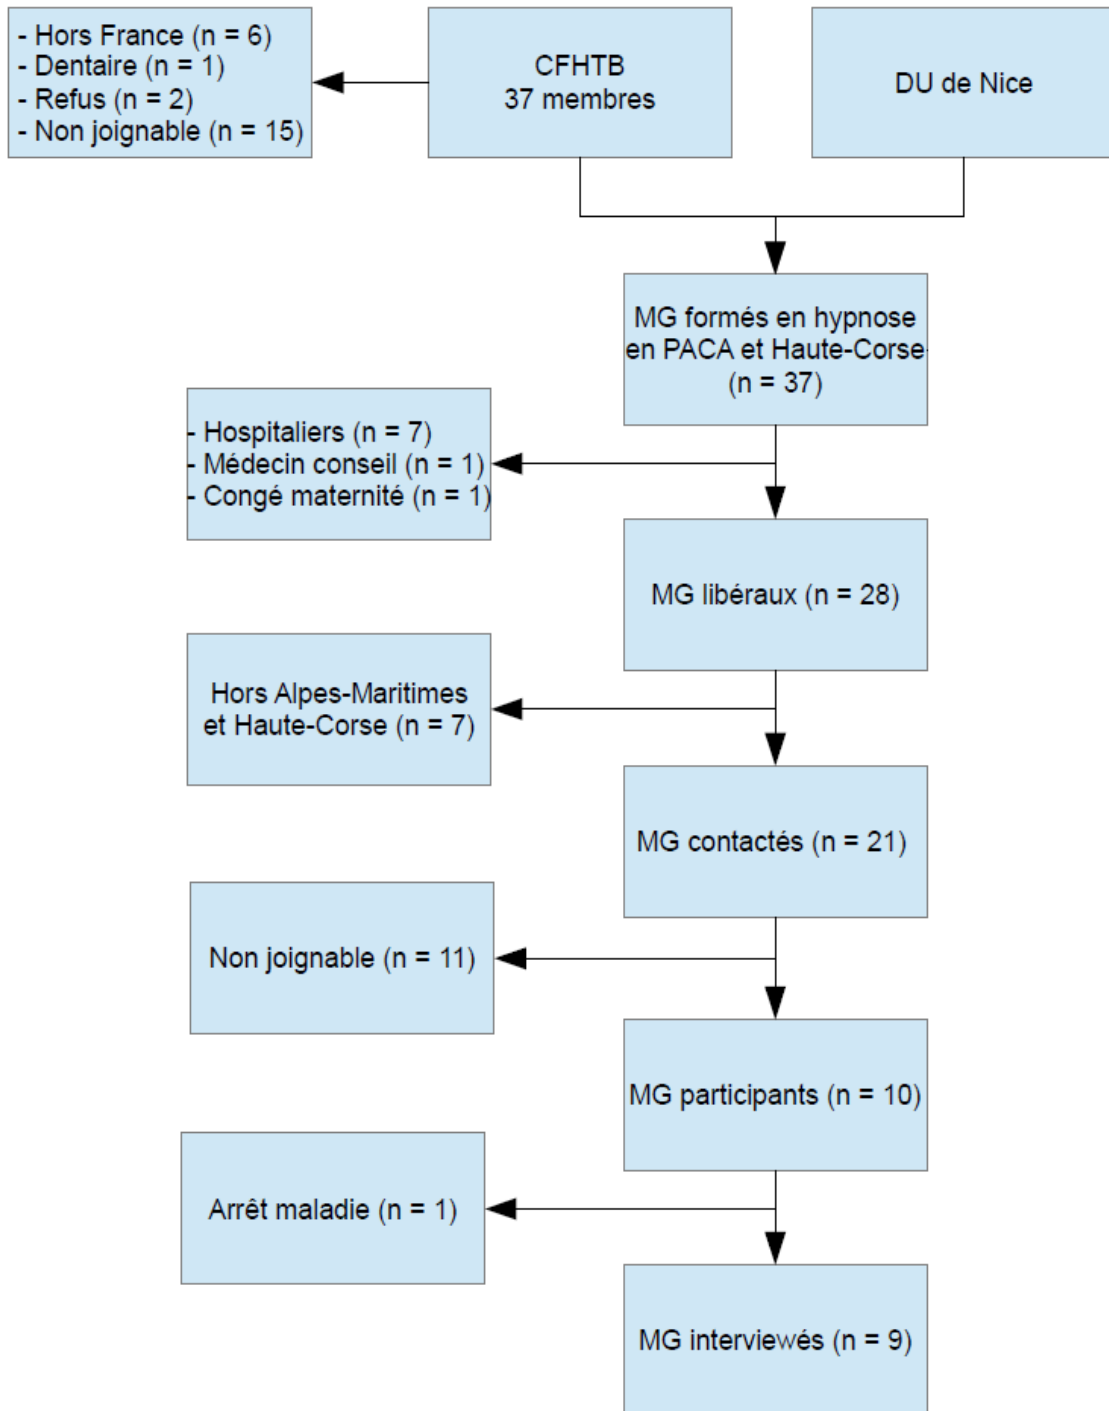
- Hors France (n = 6)
- Dentaire (n = 1)
- Refus (n = 2)
- Non joignable (n = 15)

CFHTB
37 membres

DU de Nice

MG formés en hypnose en PACA et Haute-Corse (n = 37)

- Hospitaliers (n = 7)
- Médecin conseil (n = 1)
- Congé maternité (n = 1)

MG libéraux (n = 28)

Hors Alpes-Maritimes et Haute-Corse (n = 7)

MG contactés (n = 21)

Non joignable (n = 11)

MG participants (n = 10)

Arrêt maladie (n = 1)

MG interviewés (n = 9)